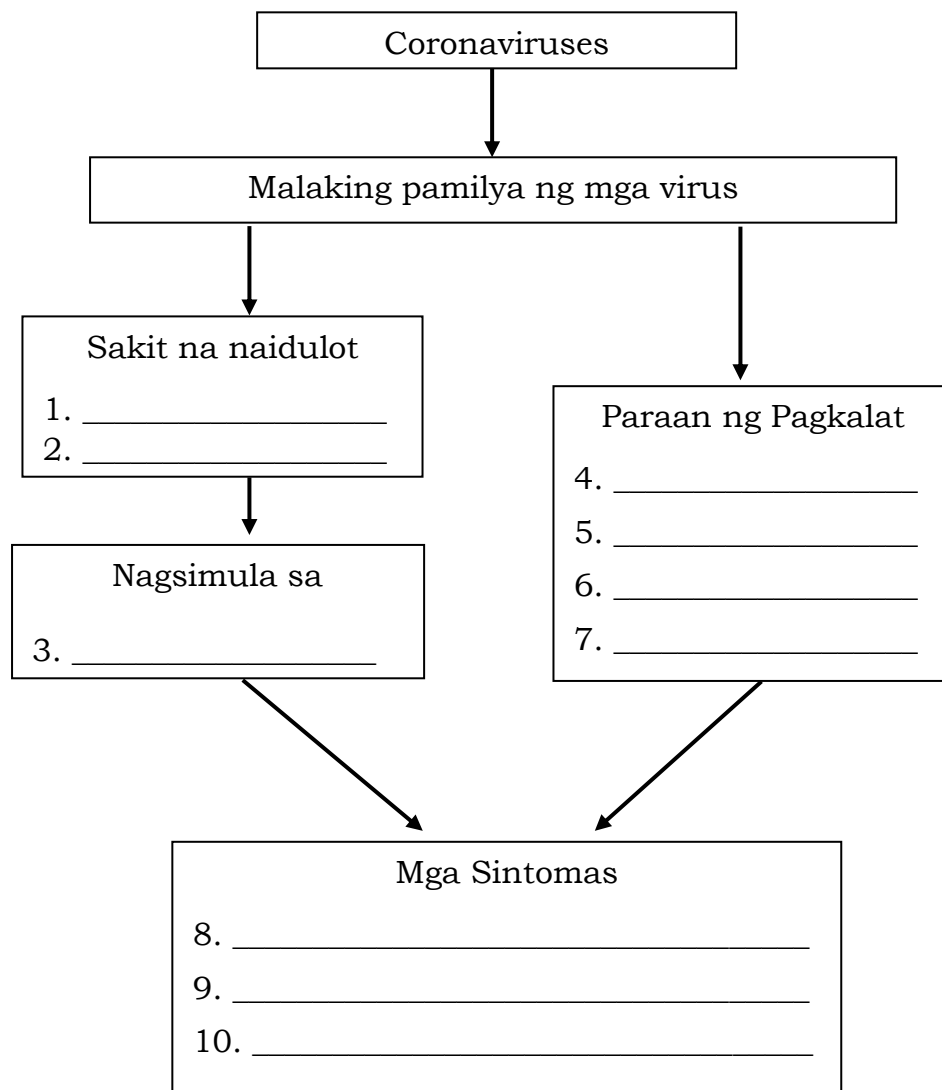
Coronaviruses

Malaking pamilya ng mga virus

Sakit na naidulot

1. ____________________
2. ____________________

Nagsimula sa

3. ____________________

Paraan ng Pagkalat

4. ____________________
5. ____________________
6. ____________________
7. ____________________

Mga Sintomas

8. ____________________
9. ____________________
10. ____________________